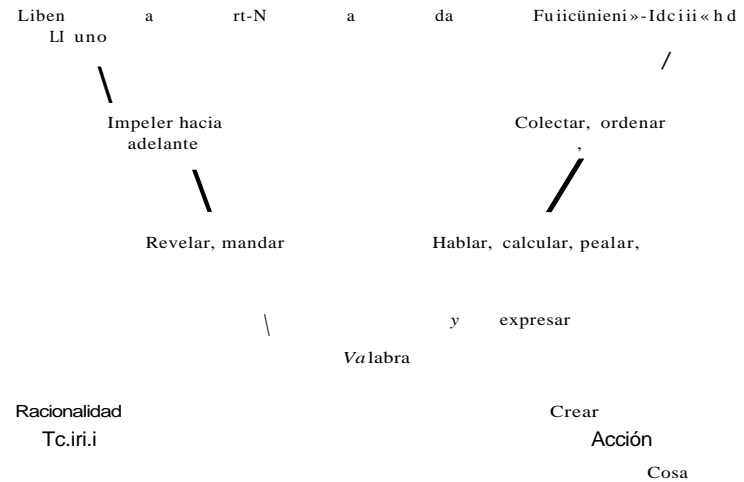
Liben a rt-N a da Fuiicünieni»-Idciii«hd
LI uno

Impeler hacia adelante

Colectar, ordenar
,

Revelar, mandar

Hablar, calcular, pealar,

y expresar

Valabra

Racionalidad

Crear

Tc.iri.i

Acción

Cosa